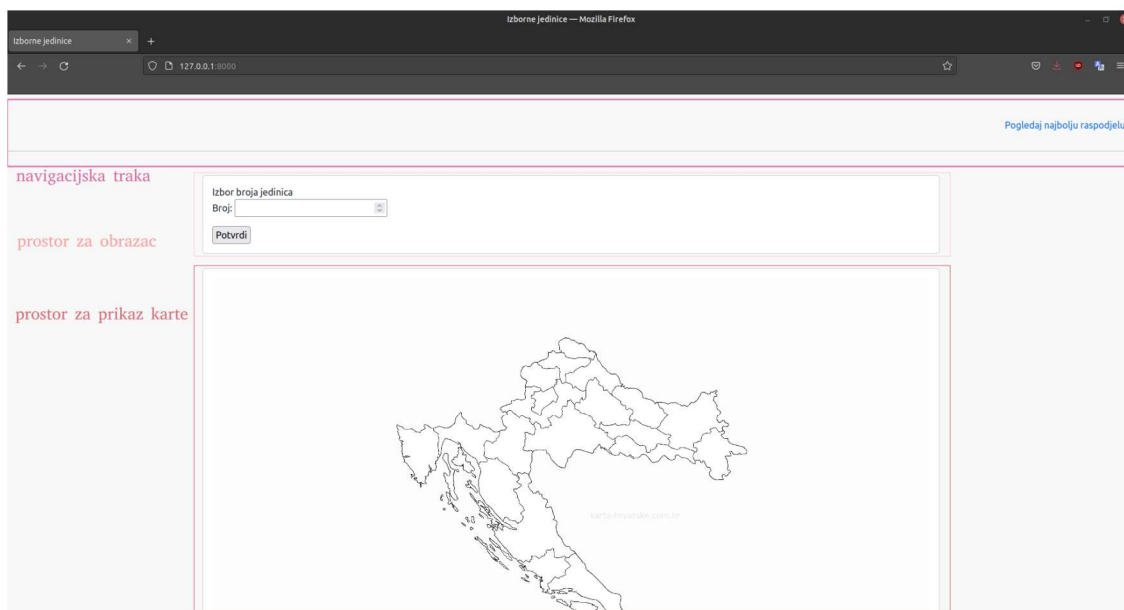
Izborne jedinice — Mozilla Firefox

Izborne jedinice ×  +

127.0.0.1:8000

Pogledaj najbolju raspodjelu

navigacijska traka

Izbor broja jedinica
Broj:

Potvrdi

prostor za obrazac

prostor za prikaz karte

karta-hrvatske.com.hr